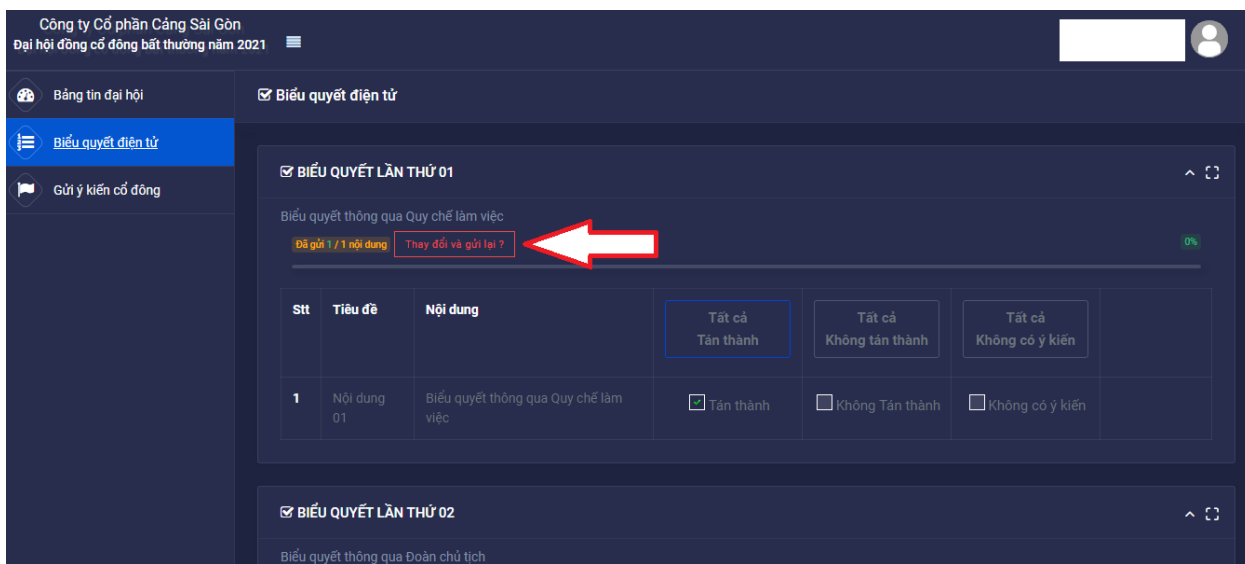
Công ty Cổ phần Cảng Sài Gòn
Đại hội đồng cổ đông bất thường năm 2021

Bảng tin đại hội
Biểu quyết điện tử
Gửi ý kiến cổ đông

Biểu quyết điện tử

BIỂU QUYẾT LẦN THỨ 01

Biểu quyết thông qua Quy chế làm việc
Đã gửi 1 / 1 nội dung
Thay đổi và gửi lại ?
0%

| Stt | Tiêu đề | Nội dung | Tất cả Tán thành | Tất cả Không tán thành | Tất cả Không có ý kiến |
|---|---|---|---|---|---|
| 1 | Nội dung 01 | Biểu quyết thông qua Quy chế làm việc | Tán thành | Không Tán thành | Không có ý kiến |

BIỂU QUYẾT LẦN THỨ 02

Biểu quyết thông qua Đoàn chủ tịch